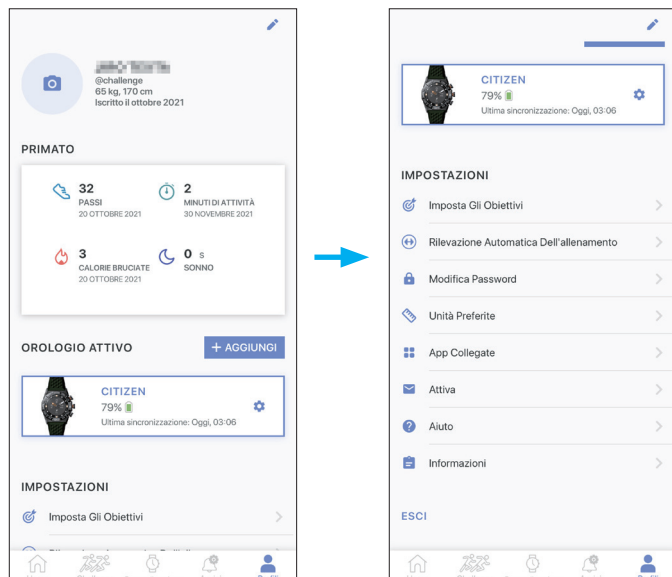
@challenge
65 kg, 170 cm
Iscritto il ottobre 2021

PRIMATO

32
PASSI
20 OTTOBRE 2021

2
MINUTI DI ATTIVITÀ
30 NOVEMBRE 2021

3
CALORIE BRUCIATE
20 OTTOBRE 2021

0 s
SONNO

OROLOGIO ATTIVO

+ AGGIUNGI

CITIZEN
79%
Ultima sincronizzazione: Oggi, 03:06

IMPOSTAZIONI

Imposta Gli Obiettivi

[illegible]

CITIZEN
79%
Ultima sincronizzazione: Oggi, 03:06

IMPOSTAZIONI

Imposta Gli Obiettivi

Rilevazione Automatica Dell'allenamento

Modifica Password

Unità Preferite

App Collegate

Attiva

Aiuto

Informazioni

ESCI